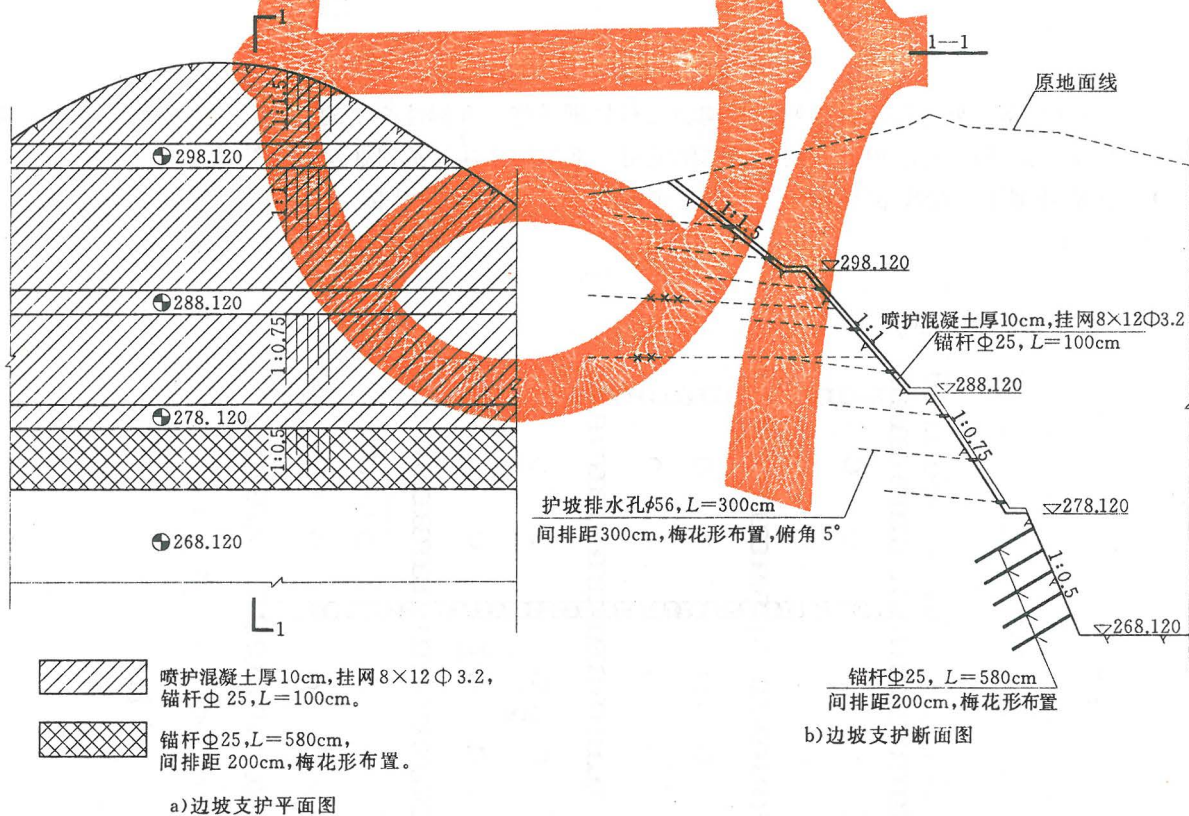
1

298.120

288.120

278.120

268.120

1:1.5

1:1

1:0.75

1:0.5

1

1--1

原地面线

1:1.5

298.120

1:1

喷护混凝土厚10cm，挂网8×12Φ3.2

锚杆Φ25，$L=100$cm

288.120

1:0.75

护坡排水孔$\phi$56，$L=300$cm

间排距300cm，梅花形布置，俯角5°

278.120

1:0.5

268.120

锚杆Φ25，$L=580$cm

间排距200cm，梅花形布置

b)边坡支护断面图

喷护混凝土厚10cm，挂网8×12Φ3.2，锚杆Φ25，$L=100$cm。

锚杆Φ25，$L=580$cm，间排距200cm，梅花形布置。

a)边坡支护平面图